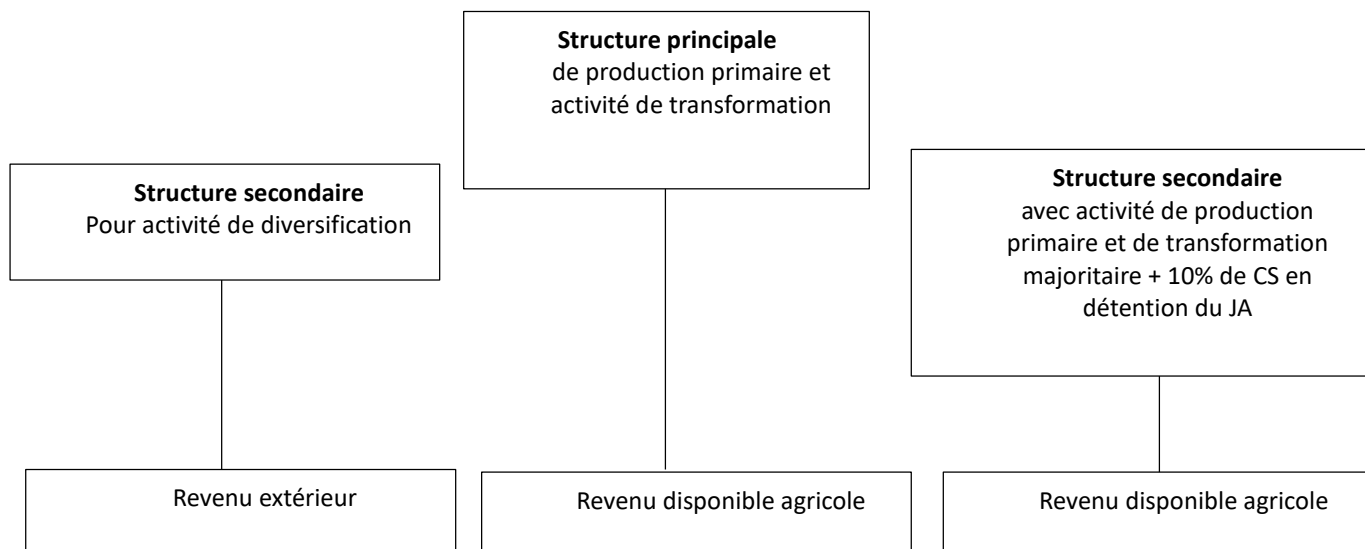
**Structure principale**
de production primaire et activité de transformation

**Structure secondaire**
Pour activité de diversification

**Structure secondaire**
avec activité de production primaire et de transformation majoritaire + 10% de CS en détention du JA

Revenu extérieur

Revenu disponible agricole

Revenu disponible agricole